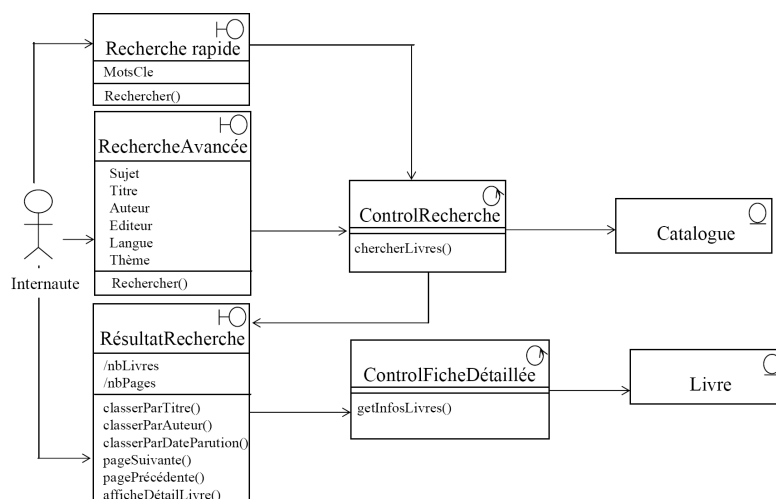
Recherche rapide
MotsCle
Rechercher()

RechercheAvancée
Sujet
Titre
Auteur
Editeur
Langue
Thème
Rechercher()

Internaute

ControlRecherche
chercherLivres()

Catalogue

RésultatRecherche
/nbLivres
/nbPages
classerParTitre()
classerParAuteur()
classerParDateParution()
pageSuivante()
pagePrécédente()
afficheDétailLivre()

ControlFicheDétaillée
getInfosLivres()

Livre